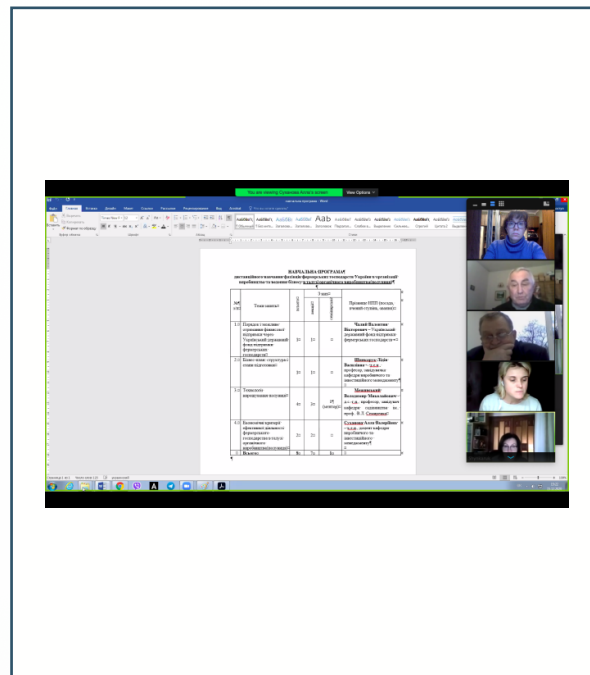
You are viewing Сушкевич Ольга's screen

View Options

НАВЧАЛЬНА ПРОГРАМА

дистанційного навчання фахівців фермерських господарств України в організації виробництва та веденню бізнесу

| № з/п | Тема заняття | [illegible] | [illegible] | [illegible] | Прізвище НПП (посада, вчений ступінь, звання) |
|---|---|---|---|---|---|
| 1 | Порядок і механізм отримання фінансової підтримки через Український державний фонд підтримки фермерських господарств | 20 | 20 | 0 | Чалий Валентин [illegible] |
| 2 | Бізнес-план: структура і техніка підготовки | 20 | 20 | 0 | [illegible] професор, завідувач кафедри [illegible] |
| 3 | Технологія виробництва продукції | 40 | 20 | 20 | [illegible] професор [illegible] |
| 4 | Економічні критерії ефективності діяльності фермерського господарства в галузі аграрного виробництва | 20 | 20 | 0 | Сушкевич Ольга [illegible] |
| | Всього | 80 | 70 | 10 | |